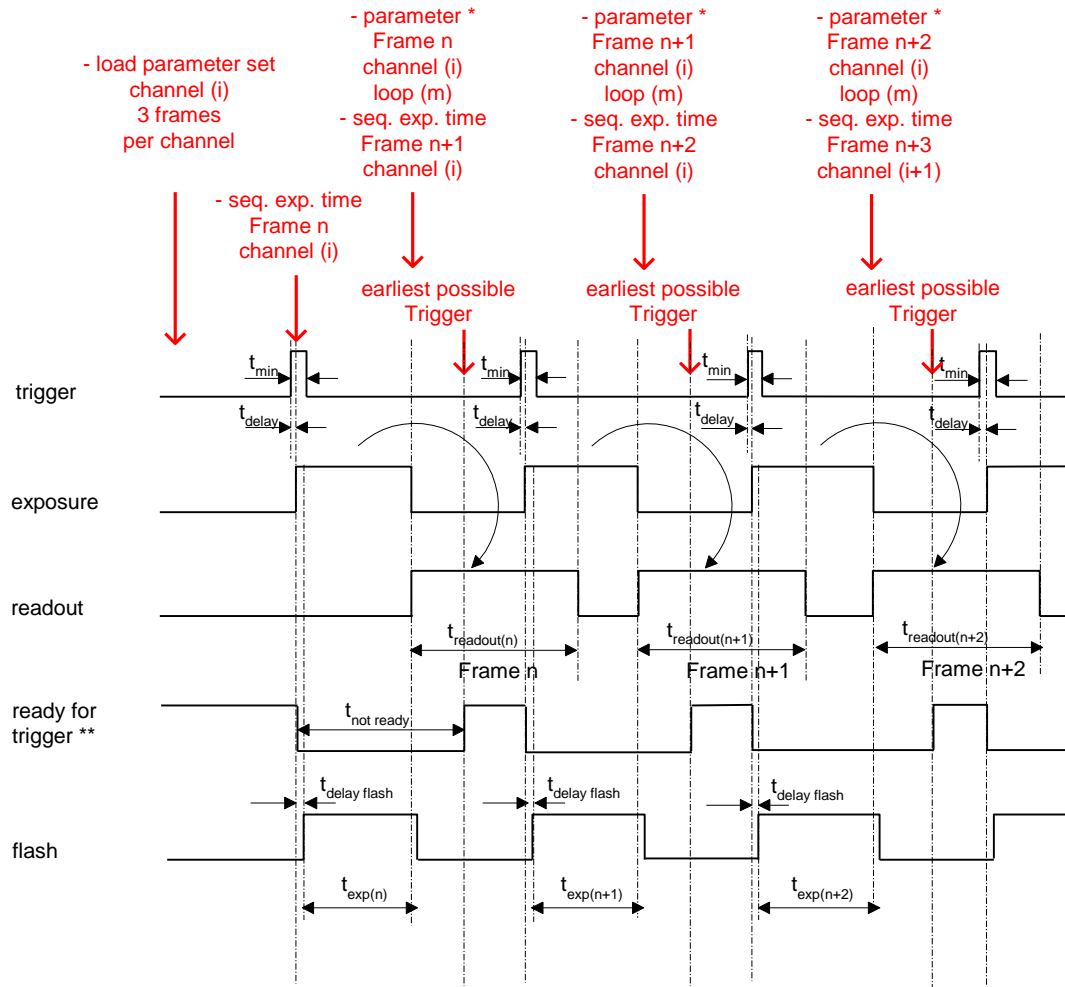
- load parameter set
channel (i)
3 frames
per channel

- seq. exp. time
Frame n
channel (i)

- parameter *
Frame n
channel (i)
loop (m)
- seq. exp. time
Frame n+1
channel (i)

earliest possible
Trigger

- parameter *
Frame n+1
channel (i)
loop (m)
- seq. exp. time
Frame n+2
channel (i)

earliest possible
Trigger

- parameter *
Frame n+2
channel (i)
loop (m)
- seq. exp. time
Frame n+3
channel (i+1)

earliest possible
Trigger

trigger

$t_{min}$ $t_{delay}$ $t_{min}$ $t_{delay}$ $t_{min}$ $t_{delay}$ $t_{min}$ $t_{delay}$

exposure

readout

$t_{readout(n)}$
Frame n
$t_{readout(n+1)}$
Frame n+1
$t_{readout(n+2)}$
Frame n+2

ready for
trigger **

$t_{not\ ready}$

$t_{delay\ flash}$ $t_{delay\ flash}$ $t_{delay\ flash}$

flash

$t_{exp(n)}$ $t_{exp(n+1)}$ $t_{exp(n+2)}$